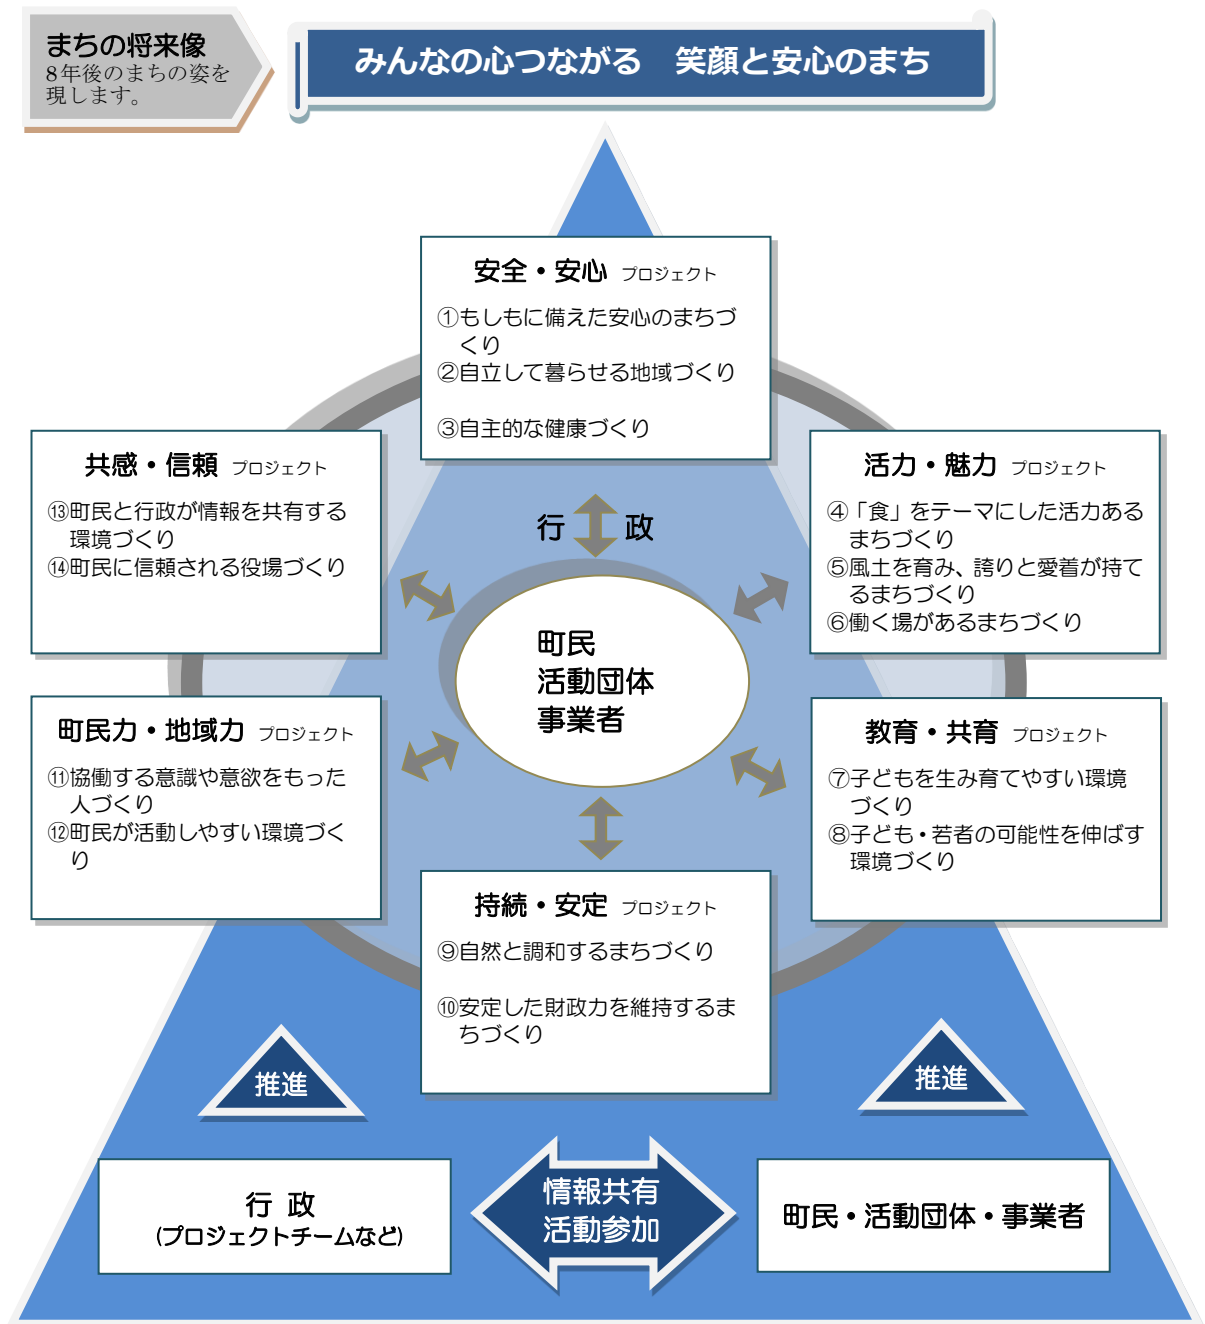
まちの将来像
8年後のまちの姿を現します。

みんなの心つながる　笑顔と安心のまち

安全・安心 プロジェクト
①もしもに備えた安心のまちづくり
②自立して暮らせる地域づくり
③自主的な健康づくり

共感・信頼 プロジェクト
⑬町民と行政が情報を共有する環境づくり
⑭町民に信頼される役場づくり

活力・魅力 プロジェクト
④「食」をテーマにした活力あるまちづくり
⑤風土を育み、誇りと愛着が持てるまちづくり
⑥働く場があるまちづくり

行　政

町民
活動団体
事業者

町民力・地域力 プロジェクト
⑪協働する意識や意欲をもった人づくり
⑫町民が活動しやすい環境づくり

教育・共育 プロジェクト
⑦子どもを生み育てやすい環境づくり
⑧子ども・若者の可能性を伸ばす環境づくり

持続・安定 プロジェクト
⑨自然と調和するまちづくり
⑩安定した財政力を維持するまちづくり

推進

推進

行　政
(プロジェクトチームなど)

情報共有
活動参加

町民・活動団体・事業者